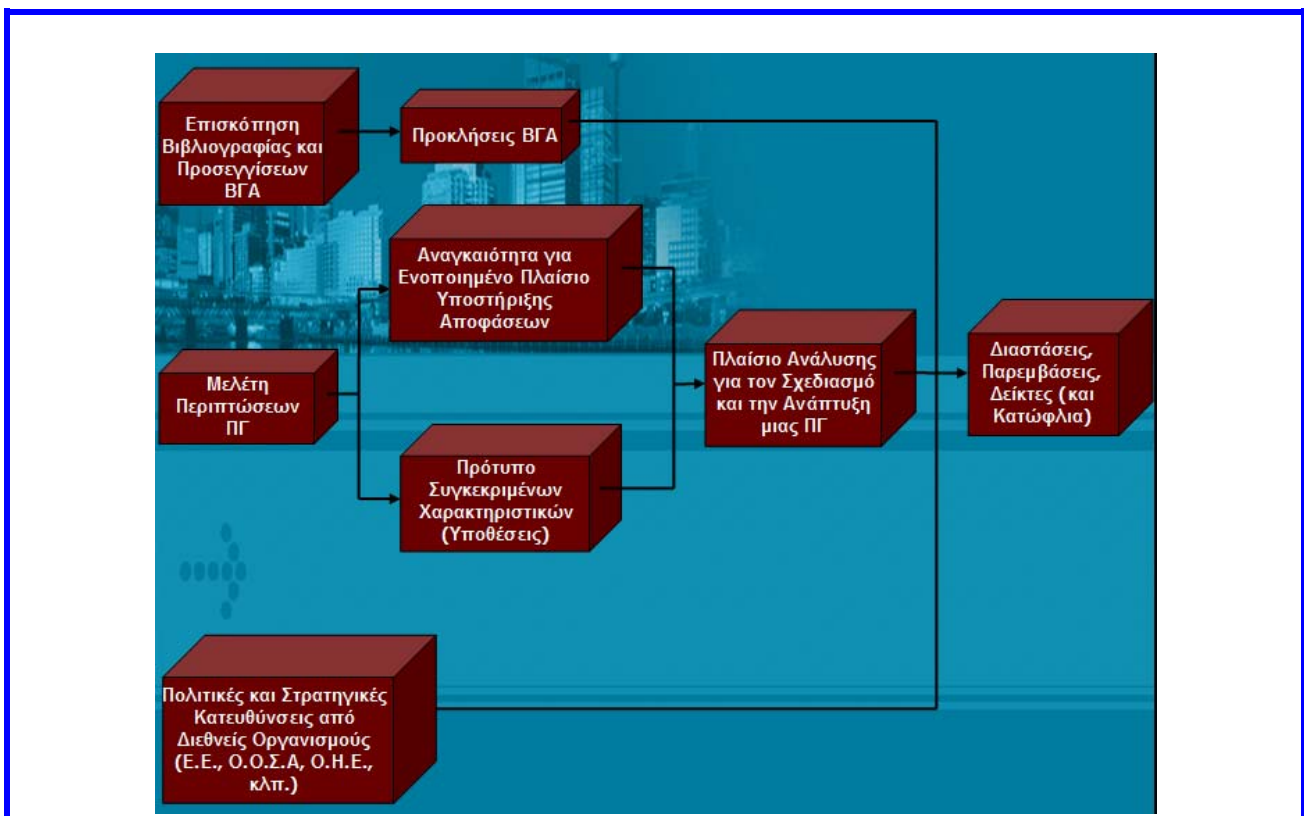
Επισκόπηση Βιβλιογραφίας και Προσεγγίσεων ΒΓΑ

Προκλήσεις ΒΓΑ

Αναγκαιότητα για Ενοποιημένο Πλαίσιο Υποστήριξης Αποφάσεων

Μελέτη Περιπτώσεων ΠΓ

Πρότυπο Συγκεκριμένων Χαρακτηριστικών (Υποθέσεις)

Πλαίσιο Ανάλυσης για τον Σχεδιασμό και την Ανάπτυξη μιας ΠΓ

Διαστάσεις, Παρεμβάσεις, Δείκτες (και Κατώφλια)

Πολιτικές και Στρατηγικές Κατευθύνσεις από Διεθνείς Οργανισμούς (Ε.Ε., Ο.Ο.Σ.Α, Ο.Η.Ε., κλπ.)